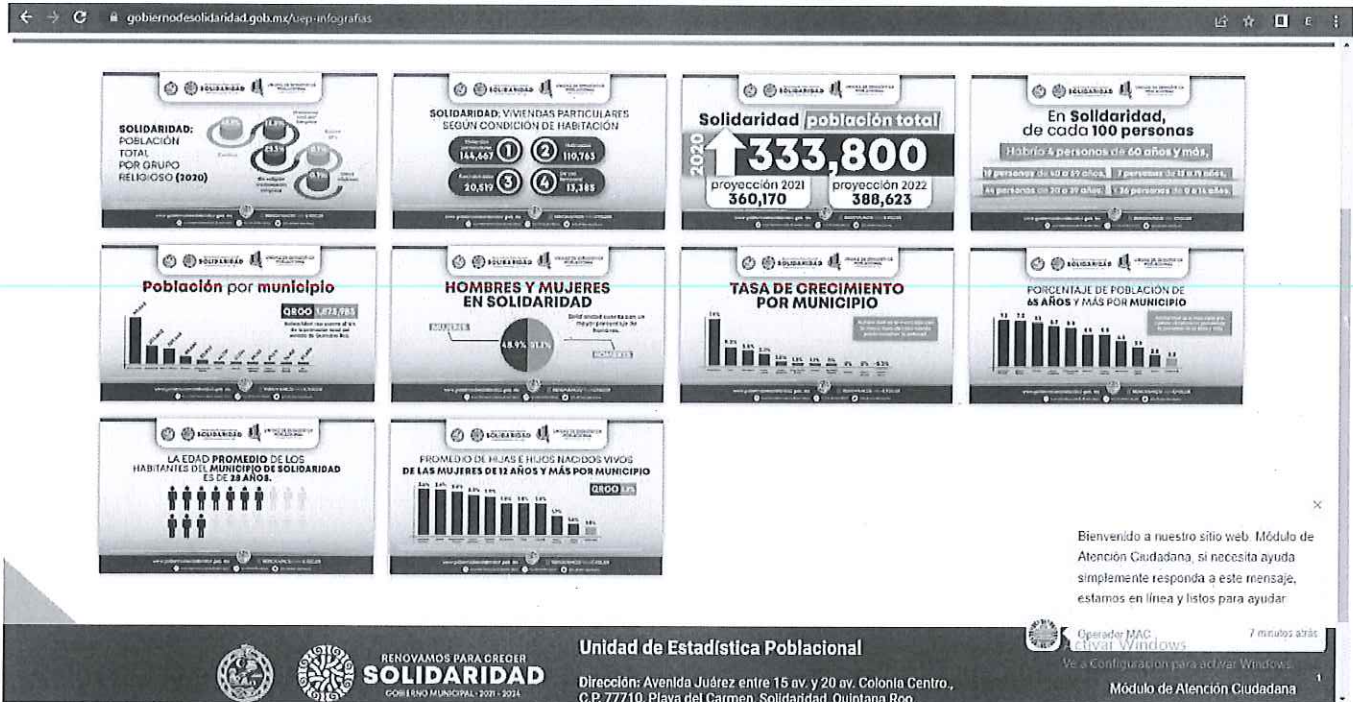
gobiernodesolidaridad.gob.mx/uep-infografias

SOLIDARIDAD

SOLIDARIDAD: POBLACIÓN TOTAL POR GRUPO RELIGIOSO (2020)

SOLIDARIDAD: VIVIENDAS PARTICULARES SEGÚN CONDICIÓN DE HABITACIÓN

144,667 ① ② 110,763
20,519 ③ ④ 13,385

Solidaridad población total
2020 333,800
proyección 2021 360,170
proyección 2022 388,623

En Solidaridad, de cada 100 personas
Habría 4 personas de 60 años y más,

Población por municipio
QROO 1,857,985

HOMBRES Y MUJERES EN SOLIDARIDAD
MUJERES
48.9% 51.1%
HOMBRES

TASA DE CRECIMIENTO POR MUNICIPIO

PORCENTAJE DE POBLACIÓN DE 65 AÑOS Y MÁS POR MUNICIPIO

LA EDAD PROMEDIO DE LOS HABITANTES DEL MUNICIPIO DE SOLIDARIDAD ES DE 28 AÑOS.

PROMEDIO DE HIJAS E HIJOS NACIDOS VIVOS DE LAS MUJERES DE 12 AÑOS Y MÁS POR MUNICIPIO
QROO

×
Bienvenido a nuestro sitio web. Módulo de Atención Ciudadana, si necesita ayuda simplemente responda a este mensaje, estamos en línea y listos para ayudar

Operador MAC 7 minutos atrás
Activar Windows
Ve a Configuración para activar Windows.

RENOVAMOS PARA CRECER
SOLIDARIDAD
GOBIERNO MUNICIPAL · 2021 - 2024

Unidad de Estadística Poblacional
Dirección: Avenida Juárez entre 15 av. y 20 av. Colonia Centro., C.P. 77710, Playa del Carmen, Solidaridad, Quintana Roo

Módulo de Atención Ciudadana